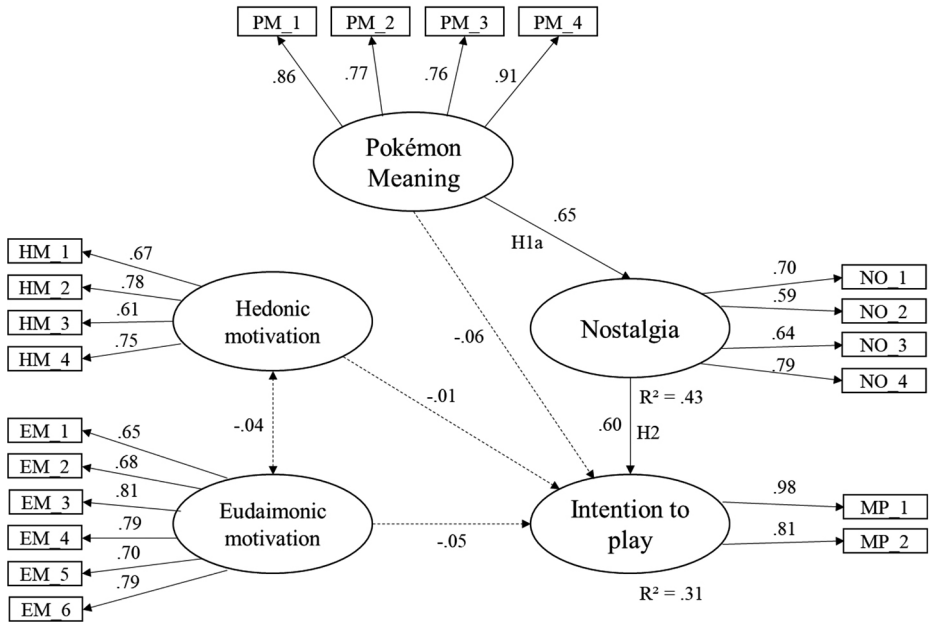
PM_1
PM_2
PM_3
PM_4
.86
.77
.76
.91
Pokémon Meaning
.65
H1a
HM_1
HM_2
HM_3
HM_4
.67
.78
.61
.75
Hedonic motivation
-.06
Nostalgia
.70
.59
.64
.79
NO_1
NO_2
NO_3
NO_4
$R^2 = .43$
-.01
-.04
.60
H2
EM_1
EM_2
EM_3
EM_4
EM_5
EM_6
.65
.68
.81
.79
.70
.79
Eudaimonic motivation
-.05
Intention to play
.98
.81
MP_1
MP_2
$R^2 = .31$